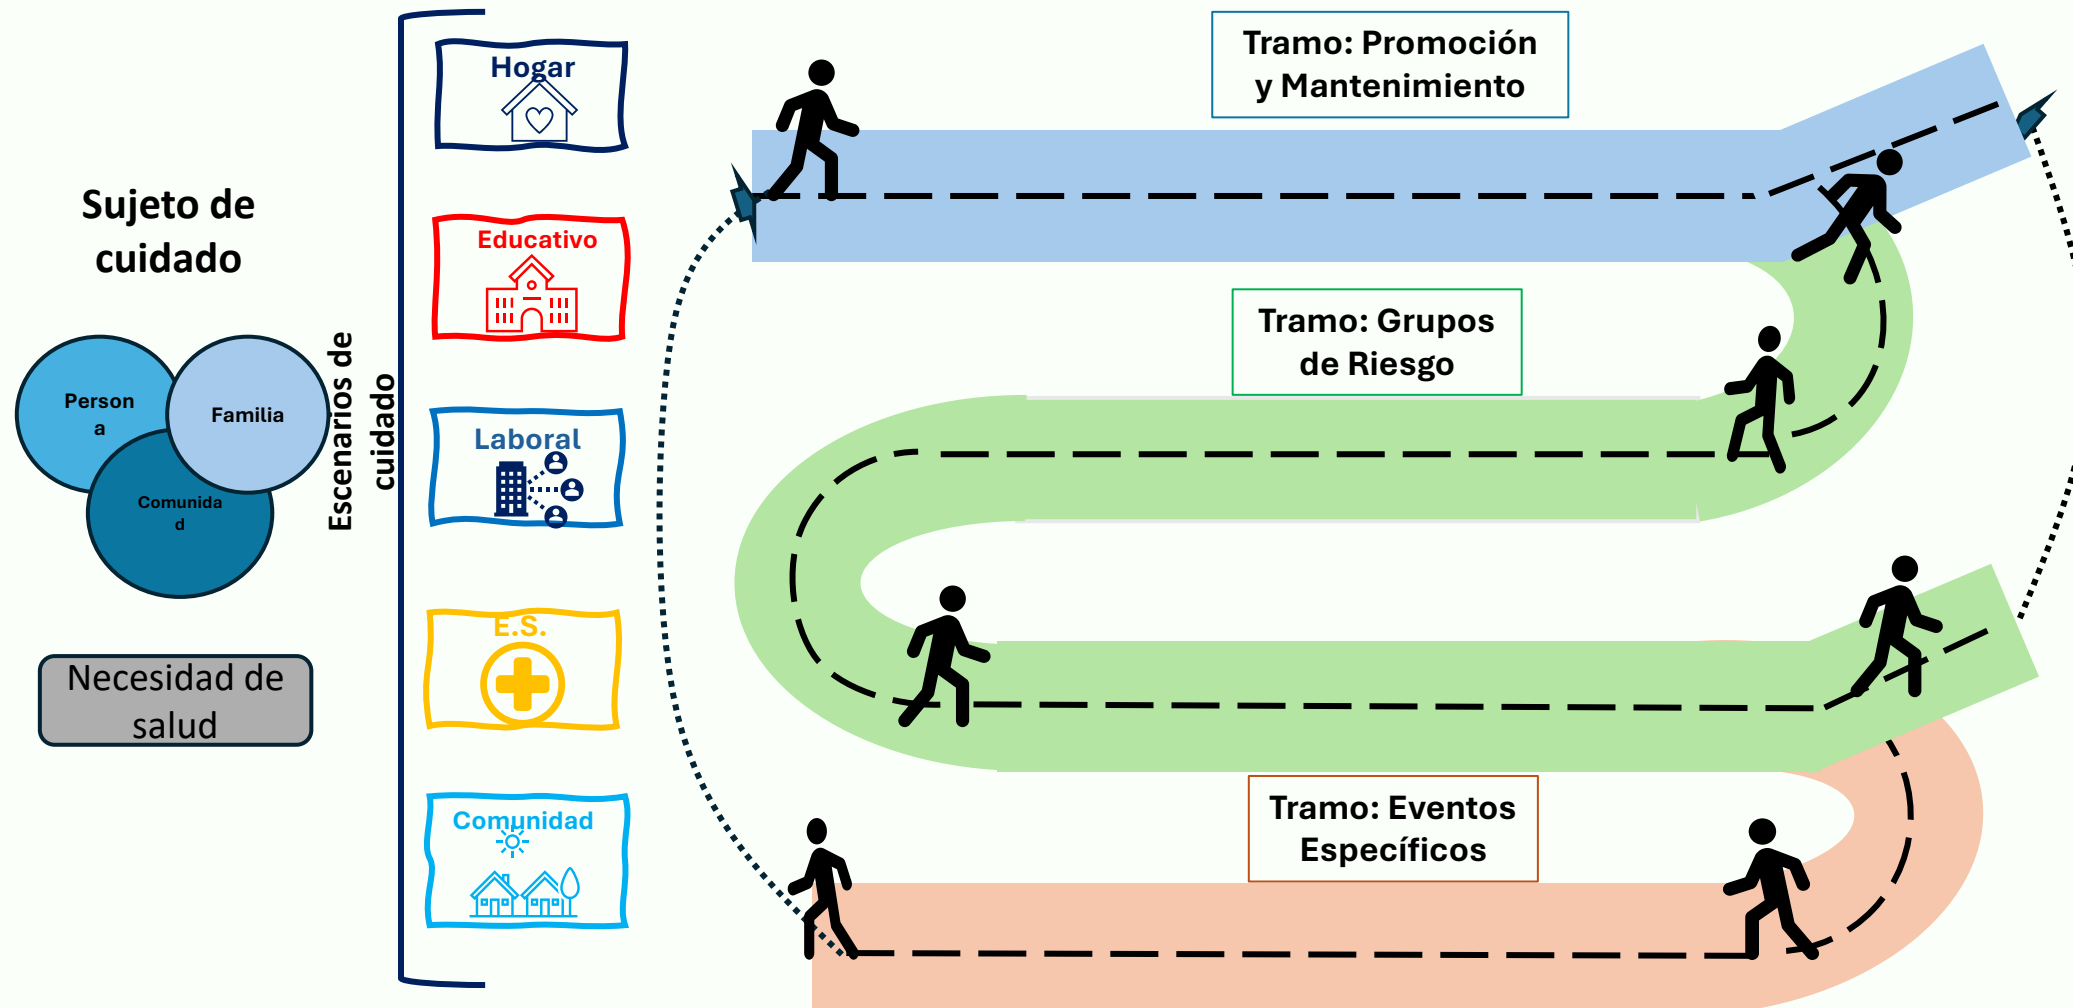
Sujeto de cuidado

Person
a

Familia

Comunida
d

Necesidad de salud

Escenarios de cuidado

Hogar

Educativo

Laboral

E.S.

Comunidad

Tramo: Promoción y Mantenimiento

Tramo: Grupos de Riesgo

Tramo: Eventos Específicos